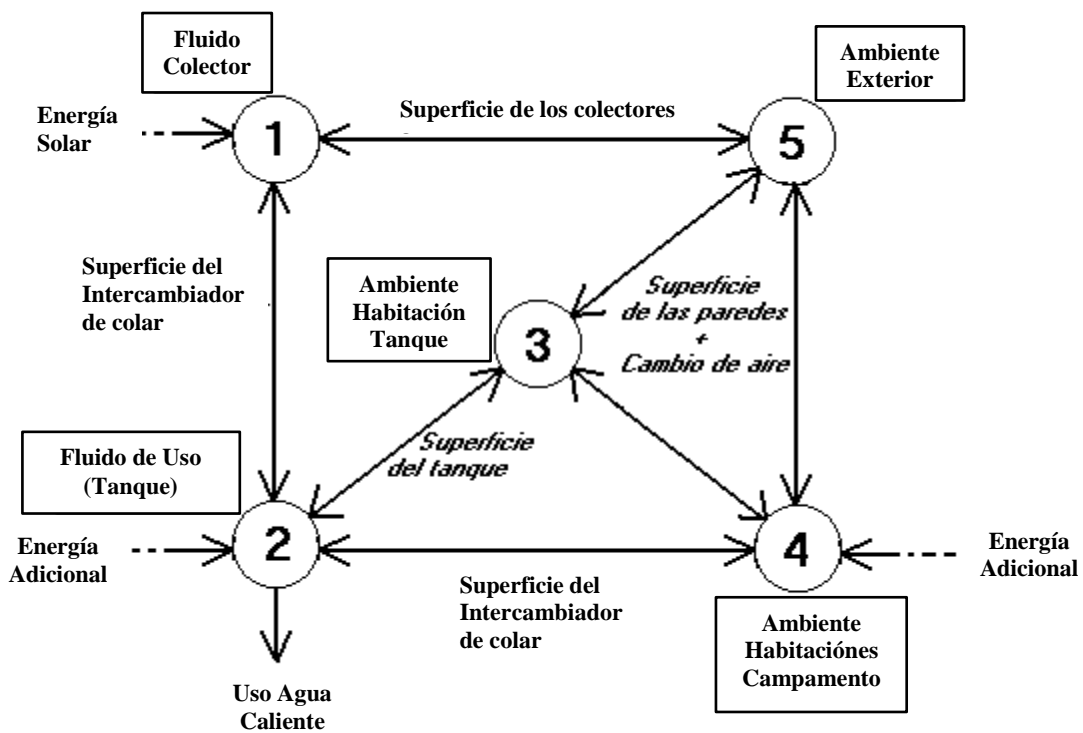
Fluido Colector

Ambiente Exterior

Energía Solar

1

Superficie de los colectores

5

Superficie del Intercambiador de colar

Ambiente Habitación Tanque

3

Superficie de las paredes + Cambio de aire

Superficie del tanque

Fluido de Uso (Tanque)

Energía Adicional

2

4

Energía Adicional

Superficie del Intercambiador de colar

Uso Agua Caliente

Ambiente Habitaciónes Campamento